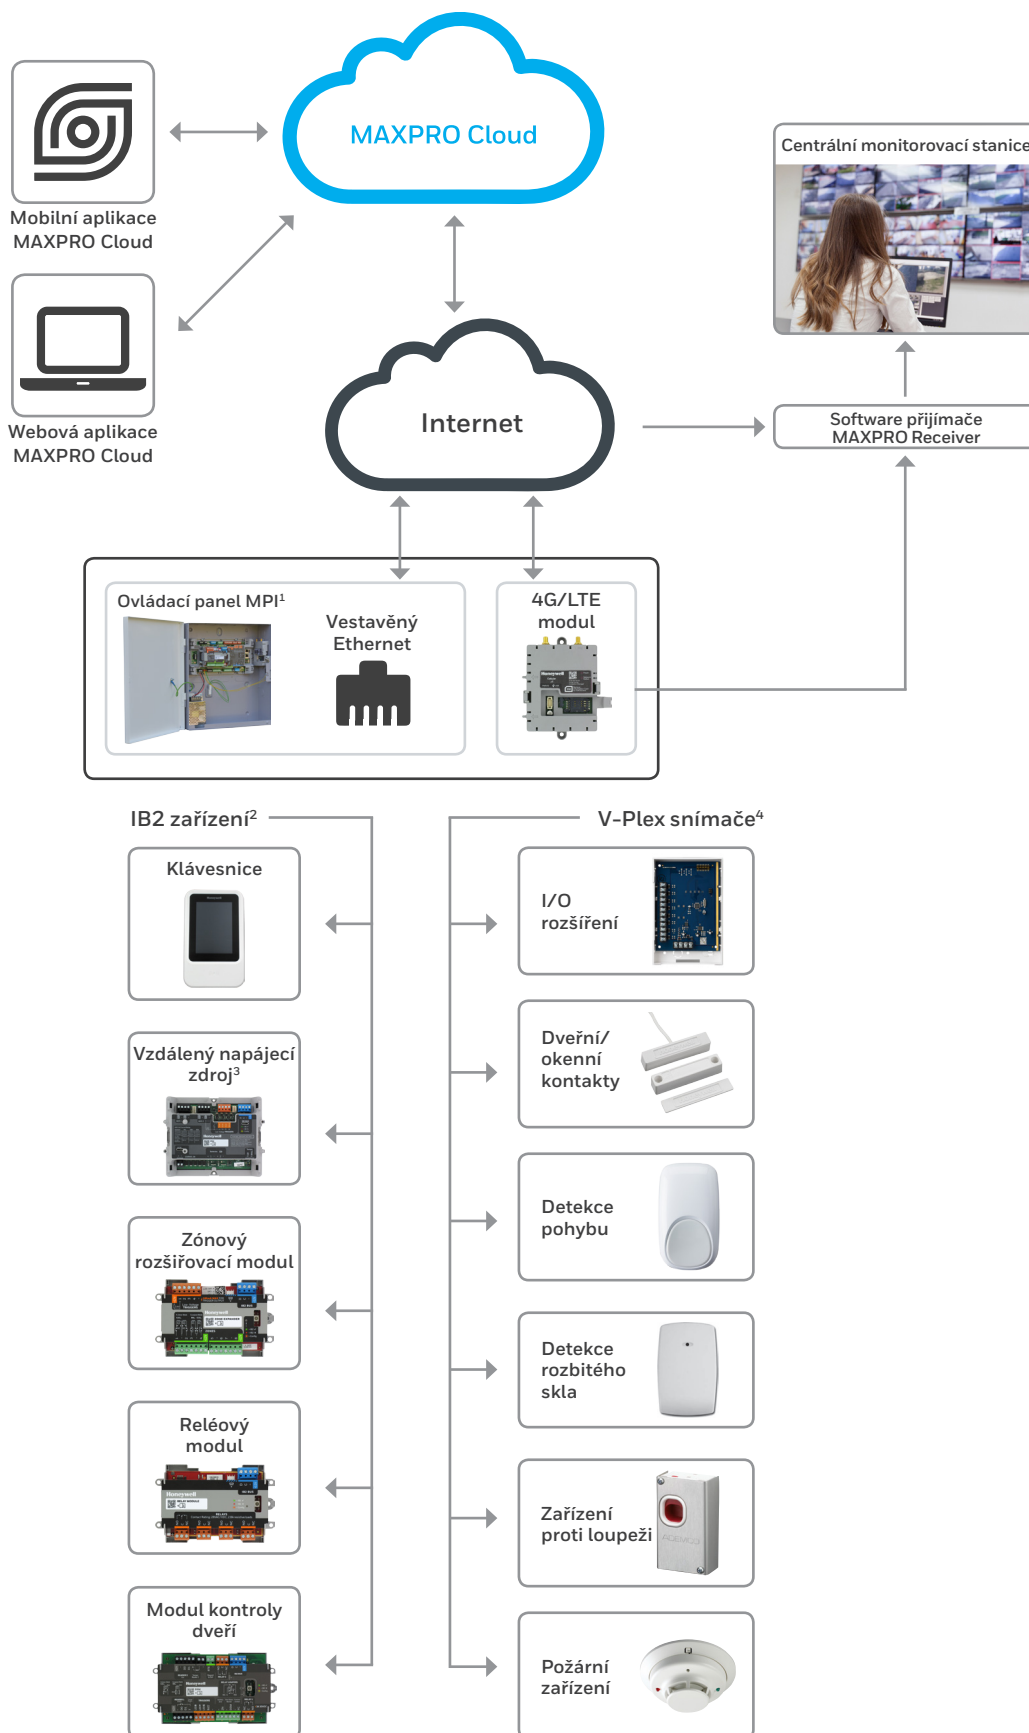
MAXPRO Cloud

Mobilní aplikace MAXPRO Cloud

Webová aplikace MAXPRO Cloud

Centrální monitorovací stanice

Internet

Software přijímače MAXPRO Receiver

Ovládací panel MPI$^1$

Vestavěný Ethernet

4G/LTE modul

IB2 zařízení$^2$

V-Plex snímače$^4$

Klávesnice

I/O rozšíření

Vzdálený napájecí zdroj$^3$

Dveřní/ okenní kontakty

Detekce pohybu

Zónový rozšiřovací modul

Detekce rozbitého skla

Reléový modul

Zařízení proti loupeži

Modul kontroly dveří

Požární zařízení